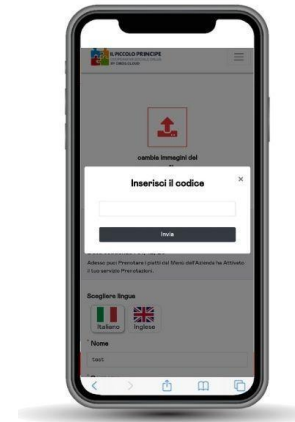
IL PICCOLO PRINCIPE
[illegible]

cambia immagini del
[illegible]

Inserisci il codice
×

Invia

Adesso puoi Prenotare i piatti del Menù dell'Azienda ha Attivato il tuo servizio Prenotazioni.

Scegliere lingua
Italiano
Inglese

Nome
test